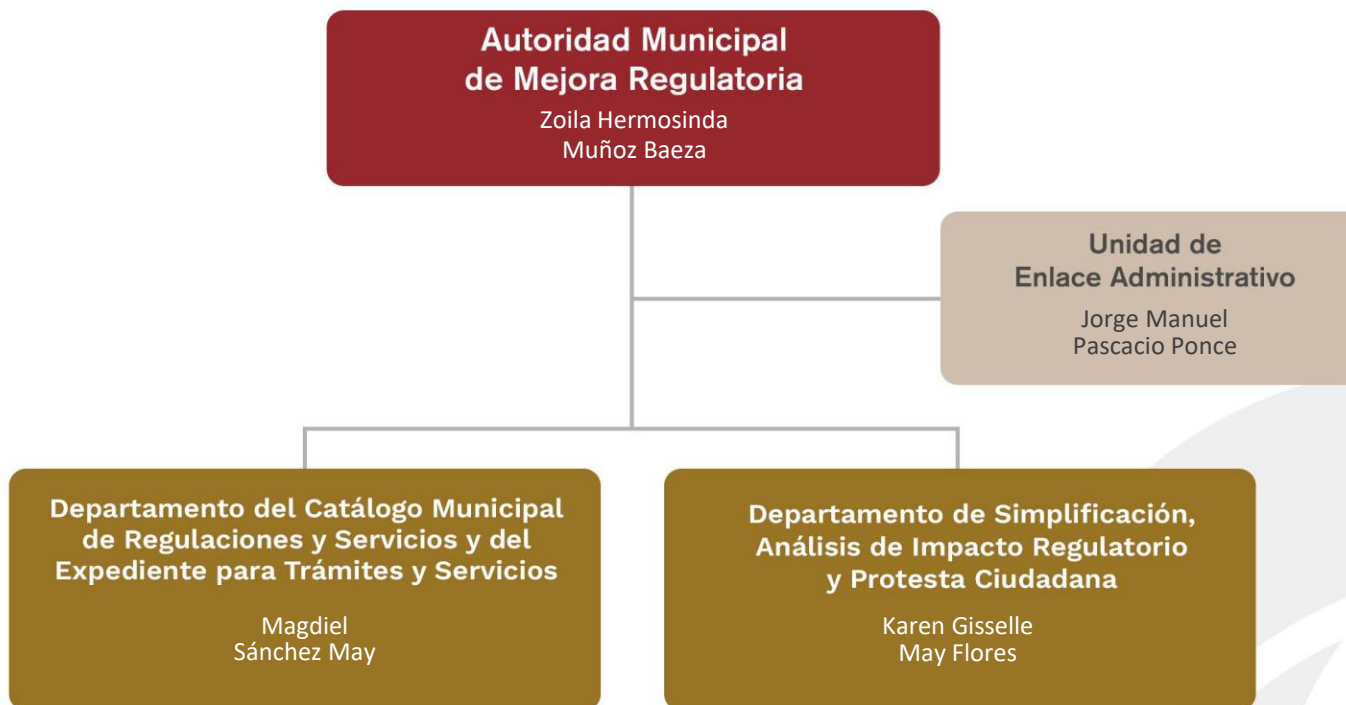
Autoridad Municipal de Mejora Regulatoria
Zoila Hermosinda Muñoz Baeza

Unidad de Enlace Administrativo
Jorge Manuel Pascacio Ponce

Departamento del Catálogo Municipal de Regulaciones y Servicios y del Expediente para Trámites y Servicios
Magdiel Sánchez May

Departamento de Simplificación, Análisis de Impacto Regulatorio y Protesta Ciudadana
Karen Gisselle May Flores